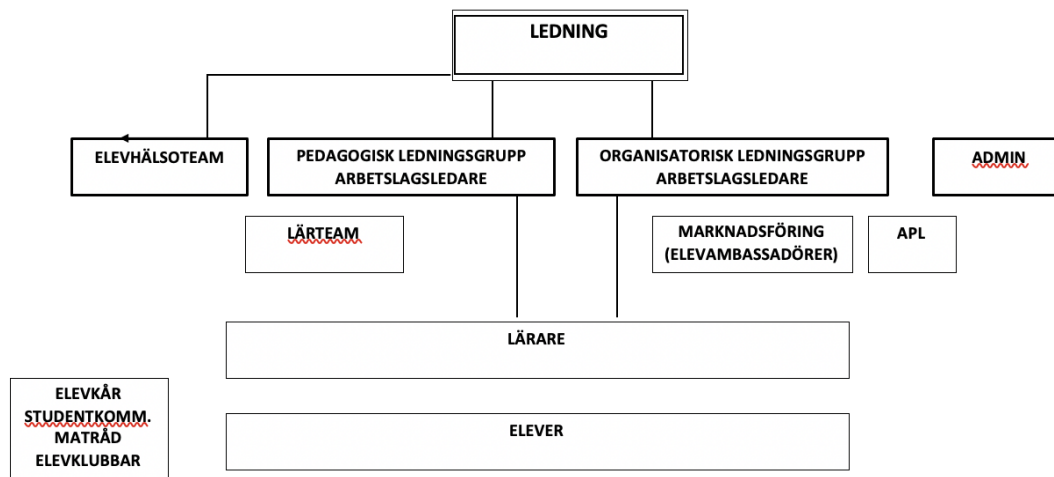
LEDNING

ELEVHÄLSOTEAM

PEDAGOGISK LEDNINGSGRUPP
ARBETSLAGSLEDARE

ORGANISATORISK LEDNINGSGRUPP
ARBETSLAGSLEDARE

ADMIN

LÄRTEAM

MARKNADSFÖRING
(ELEVAMBASSADÖRER)

APL

LÄRARE

ELEVKÅR
STUDENTKOMM.
MATRÅD
ELEVKLUBBAR

ELEVER